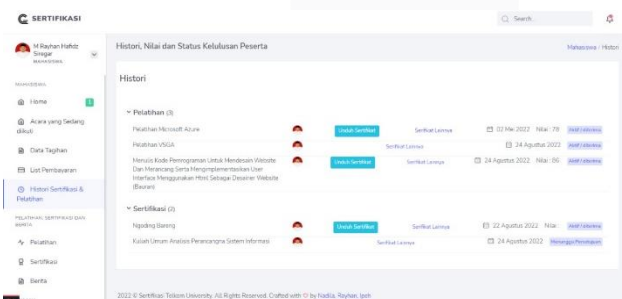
SERTIFIKASI

Search...

M Rayhan Hafidz Siregar
MAHASISWA

MAHASISWA

Home 1

Acara yang Sedang diikuti

Data Tagihan

List Pembayaran

Histori Sertifikasi & Pelatihan

PELATIHAN, SERTIFIKASI DAN BERITA

Pelatihan

Sertifikasi

Berita

Histori, Nilai dan Status Kelulusan Peserta

Mahasiswa / Histori

Histori

Pelatihan (3)

Pelatihan Microsoft Azure | Unduh Sertifikat | Sertifikat Lainnya | 02 Mei 2022 Nilai : 78 | Aktif / diterima

Pelatihan VSGA | Sertifikat Lainnya | 24 Agustus 2022 | Aktif / diterima

Menulis Kode Pemrograman Untuk Mendesain Website Dan Merancang Serta Mengimplementasikan User Interface Menggunakan Html Sebagai Desainer Website (Beasiswa) | Unduh Sertifikat | Sertifikat Lainnya | 24 Agustus 2022 Nilai : 86 | Aktif / diterima

Sertifikasi (2)

Ngoding Bareng | Unduh Sertifikat | Sertifikat Lainnya | 22 Agustus 2022 Nilai : | Aktif / diterima

Kuliah Umum Analisis Perancangan Sistem Informasi | Sertifikat Lainnya | 24 Agustus 2022 | Menunggu Persetujuan

2022 © Sertifikasi Telkom University. All Rights Reserved. Crafted with ♡ by Nadila, Rayhan, Ipeh